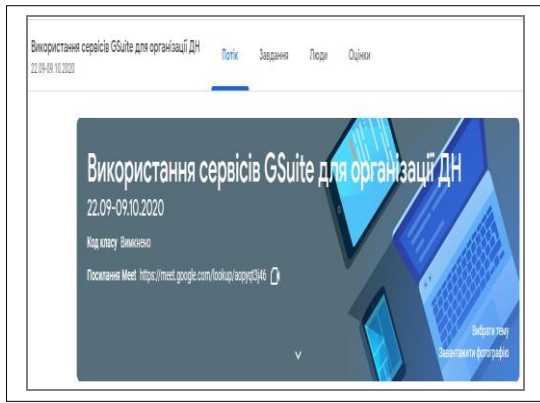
Використання сервісів GSuite для організації ДН
22.09-09.10.2020

Потік Завдання Люди Оцінки

Використання сервісів GSuite для організації ДН
22.09-09.10.2020

Код класу Вимкнено

Посилання Meet https://meet.google.com/lookup/aopyqt3j46

Вибрати тему
Завантажити фотографію